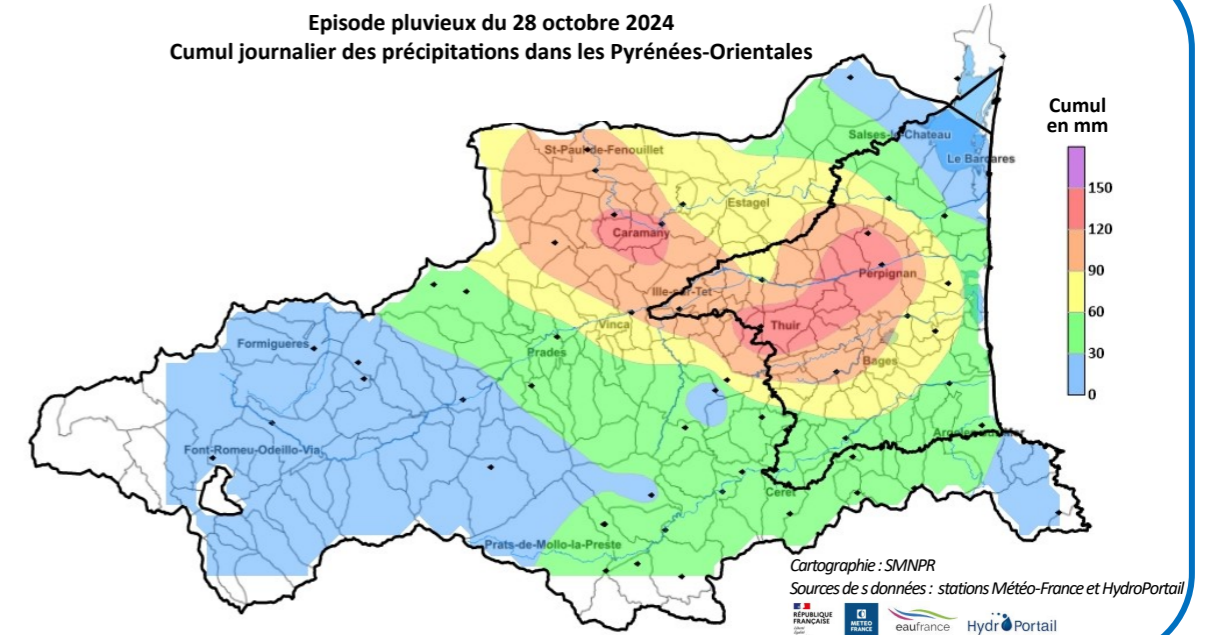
Episode pluvieux du 28 octobre 2024
Cumul journalier des précipitations dans les Pyrénées-Orientales

Cumul en mm

150
120
90
60
30
0

St-Paul-de-Fenouillet
Salses-le-Chateau
Le Barcares
Estagel
Caramany
Perpignan
Ille-sur-Tet
Vinca
Thuir
Prades
Bages
Formigueres
Font-Romeu-Odeillo-Via
Argeles-sur-Mer
Ceret
Prats-de-Mollo-la-Preste

Cartographie : SMNPR
Sources de s données : stations Météo-France et HydroPortail

RÉPUBLIQUE FRANÇAISE
MÉTÉO FRANCE
eaufrance
HydroPortail